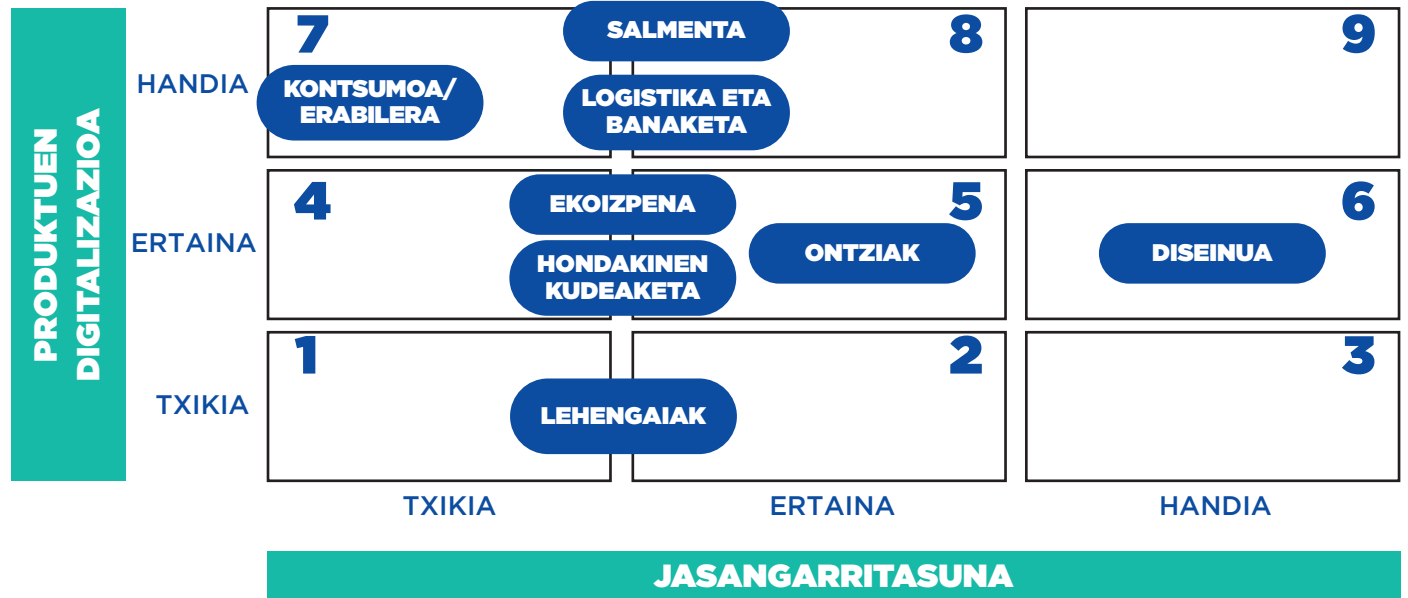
PRODUKTUEN DIGITALIZAZIOA

HANDIA

7

SALMENTA

8

9

KONTSUMOA/ ERABILERA

LOGISTIKA ETA BANAKETA

ERTAINA

4

EKOIZPENA

5

6

HONDAKINEN KUDEAKETA

ONTZIAK

DISEINUA

TXIKIA

1

2

3

LEHENGAIAK

TXIKIA

ERTAINA

HANDIA

JASANGARRITASUNA